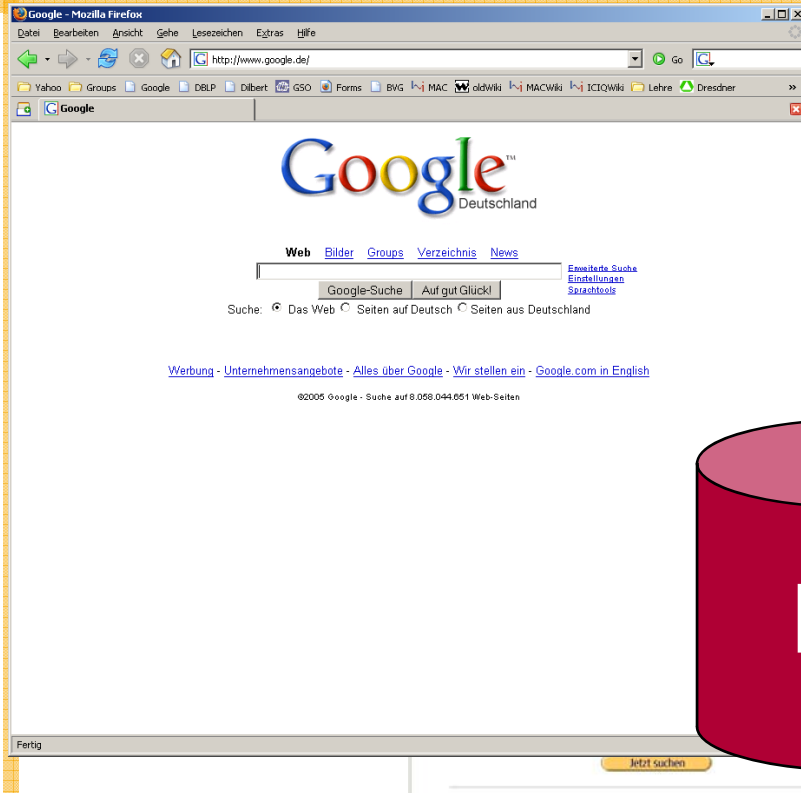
Google - Mozilla Firefox

Datei Bearbeiten Ansicht Gehe Lesezeichen Extras Hilfe

http://www.google.de/

Go

Yahoo Groups Google DBLP Dilbert GSO Forms BVG MAC oldWiki MACWiki ICIQWiki Lehre Dresdner

Google

Google
Deutschland

Web Bilder Groups Verzeichnis News

Erweiterte Suche
Einstellungen
Sprachtools

Google-Suche Auf gut Glück!

Suche: Das Web Seiten auf Deutsch Seiten aus Deutschland

Werbung - Unternehmensangebote - Alles über Google - Wir stellen ein - Google.com in English

©2005 Google - Suche auf 8.058.044.651 Web-Seiten

Fertig

Jetzt suchen